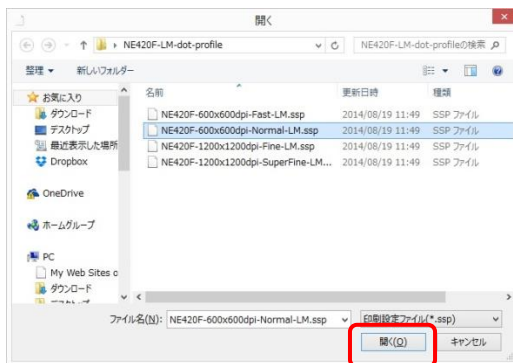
開く

NE420F-LM-dot-profile

NE420F-LM-dot-profileの検索

整理 ▾　新しいフォルダー

お気に入り
ダウンロード
デスクトップ
最近表示した場所
Dropbox

OneDrive

ホームグループ

PC
My Web Sites o
ダウンロード
デスクトップ

| 名前 | 更新日時 | 種類 |
|---|---|---|
| NE420F-600x600dpi-Fast-LM.ssp | 2014/08/19 11:49 | SSP ファイル |
| NE420F-600x600dpi-Normal-LM.ssp | 2014/08/19 11:49 | SSP ファイル |
| NE420F-1200x1200dpi-Fine-LM.ssp | 2014/08/19 11:49 | SSP ファイル |
| NE420F-1200x1200dpi-SuperFine-LM.... | 2014/08/19 11:49 | SSP ファイル |

ファイル名(N): NE420F-600x600dpi-Normal-LM.ssp

印刷設定ファイル(*.ssp)

開く(O)　キャンセル